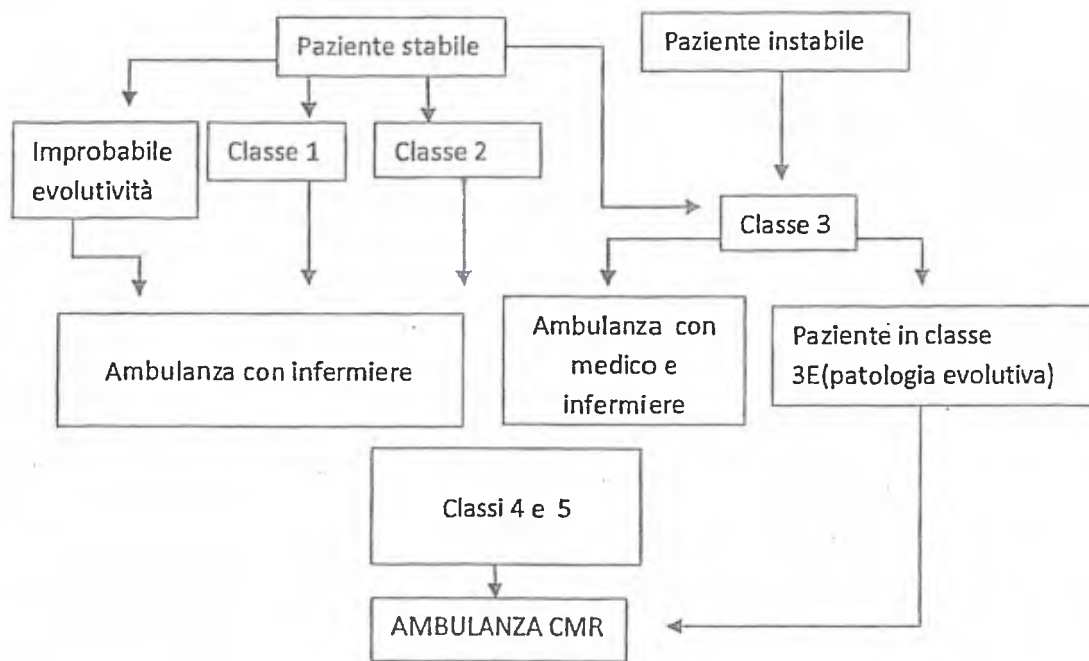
Paziente stabile

Paziente instabile

Improbabile evolutività

Classe 1

Classe 2

Classe 3

Ambulanza con infermiere

Ambulanza con medico e infermiere

Paziente in classe 3E(patologia evolutiva)

Classi 4 e 5

AMBULANZA CMR